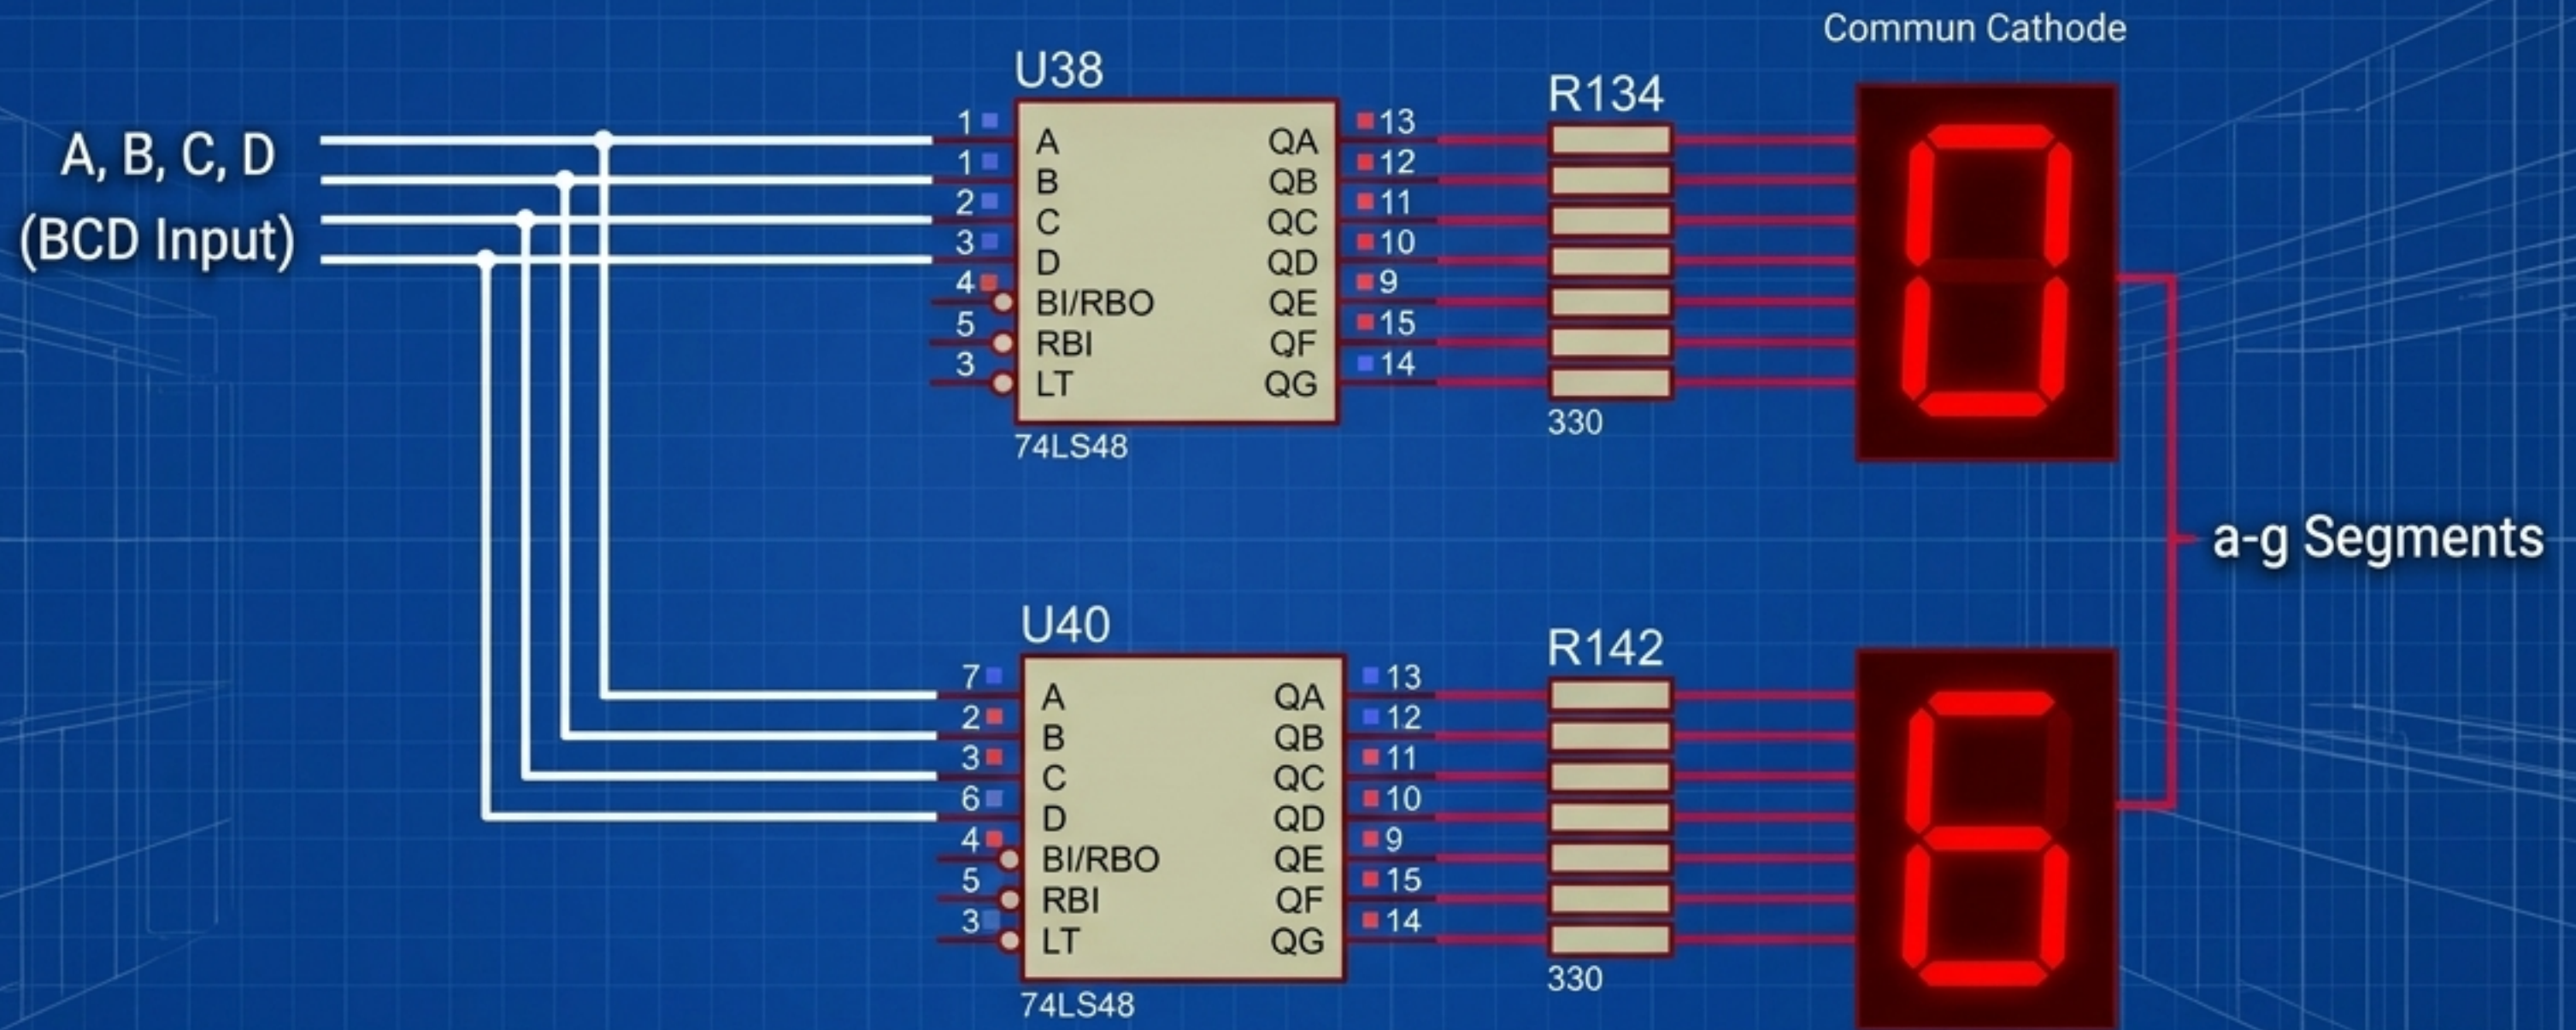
Commun Cathode

A, B, C, D
(BCD Input)

U38

| | | | |
|---|---|---|---|
| 1 | A | QA | 13 |
| 1 | B | QB | 12 |
| 2 | C | QC | 11 |
| 3 | D | QD | 10 |
| 4 | BI/RBO | QE | 9 |
| 5 | RBI | QF | 15 |
| 3 | LT | QG | 14 |

74LS48

R134
330

a-g Segments

U40

| | | | |
|---|---|---|---|
| 7 | A | QA | 13 |
| 2 | B | QB | 12 |
| 3 | C | QC | 11 |
| 6 | D | QD | 10 |
| 4 | BI/RBO | QE | 9 |
| 5 | RBI | QF | 15 |
| 3 | LT | QG | 14 |

74LS48

R142
330